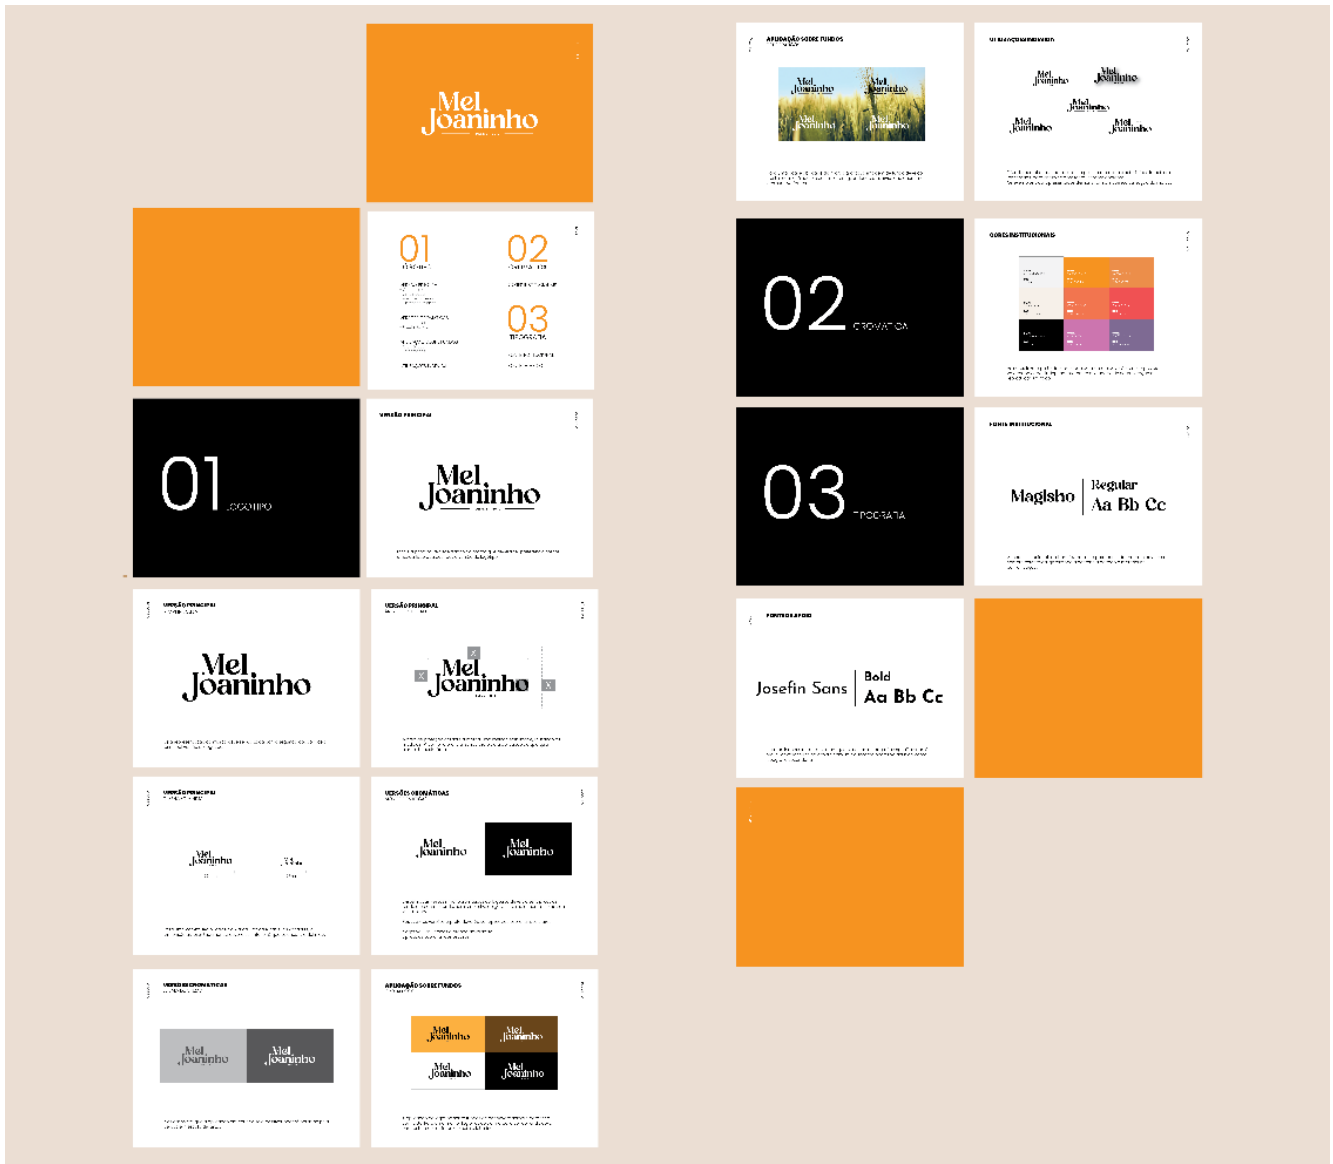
Mel Joaninho

01

02

03

01 LOGOTIPO

VERSÃO PRINCIPAL

Mel Joaninho

VERSÃO PRINCIPAL

Mel Joaninho

VERSÃO PRINCIPAL

Mel Joaninho

VERSÃO PRINCIPAL

Mel Joaninho

VERSÕES CROMÁTICAS

Mel Joaninho

Mel Joaninho

VERSÕES CROMÁTICAS

Mel Joaninho

Mel Joaninho

APLICAÇÃO SOBRE FUNDOS

Mel Joaninho

Mel Joaninho

Mel Joaninho

Mel Joaninho

APLICAÇÃO SOBRE FUNDOS

Mel Joaninho

Mel Joaninho

Mel Joaninho

Mel Joaninho

Mel Joaninho

Mel Joaninho

Mel Joaninho

Mel Joaninho

Mel Joaninho

02 CROMATICA

CORES INSTITUCIONAIS

03 TIPOGRAFIA

FONTE INSTITUCIONAL

Maglsho | Regular Aa Bb Cc

FONTE DE APOIO

Josefin Sans | Bold Aa Bb Cc